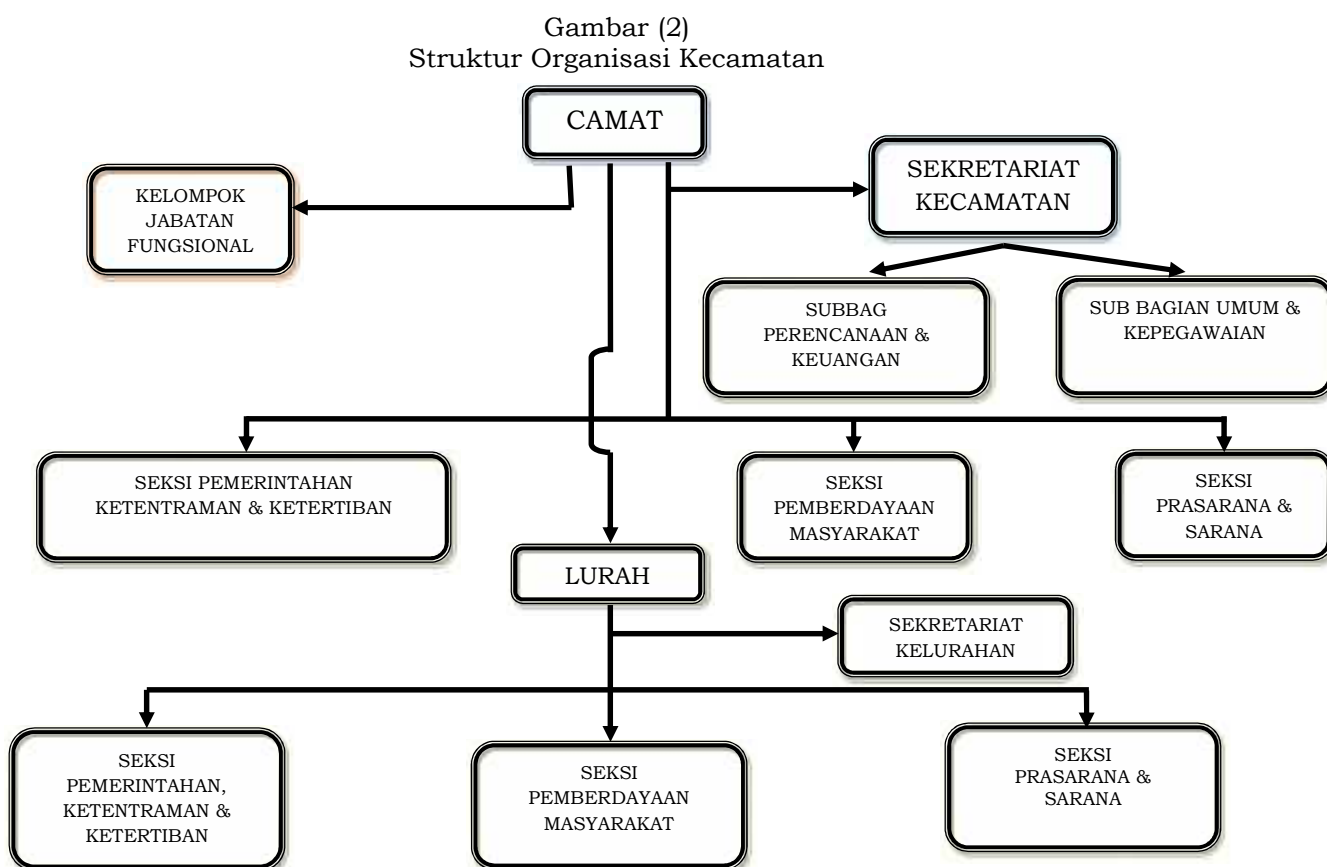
Gambar (2)
Struktur Organisasi Kecamatan

CAMAT

KELOMPOK JABATAN FUNGSIONAL

SEKRETARIAT KECAMATAN

SUBBAG PERENCANAAN & KEUANGAN

SUB BAGIAN UMUM & KEPEGAWAIAN

SEKSI PEMERINTAHAN KETENTRAMAN & KETERTIBAN

SEKSI PEMBERDAYAAN MASYARAKAT

SEKSI PRASARANA & SARANA

LURAH

SEKRETARIAT KELURAHAN

SEKSI PEMERINTAHAN, KETENTRAMAN & KETERTIBAN

SEKSI PEMBERDAYAAN MASYARAKAT

SEKSI PRASARANA & SARANA